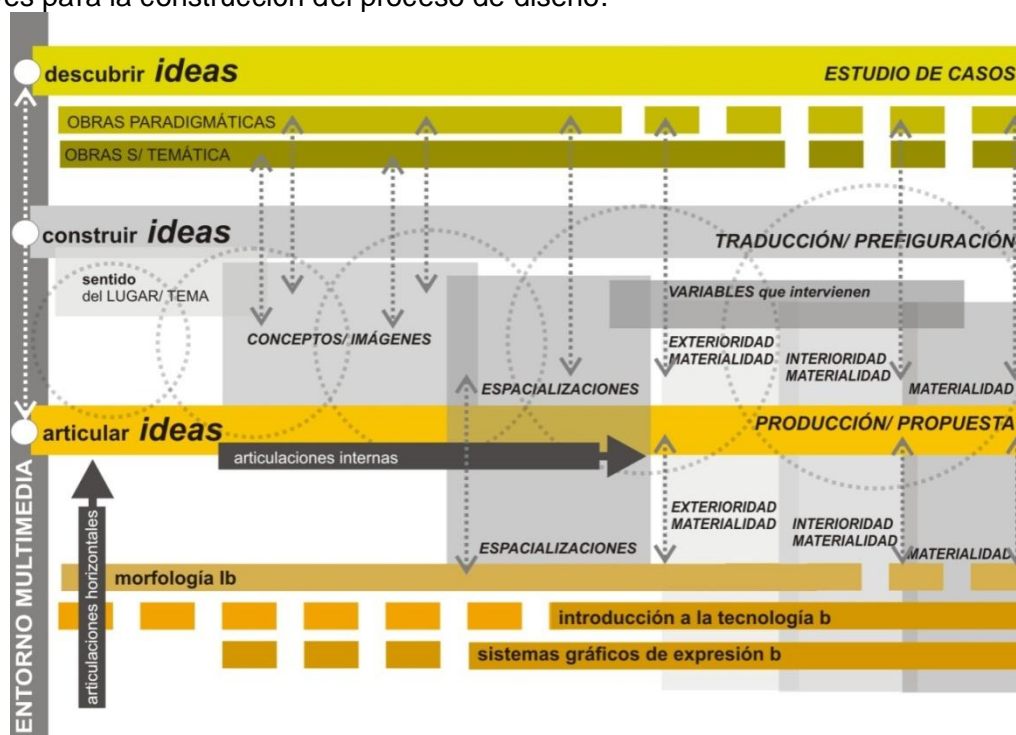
es para la construcción del proceso de diseño.

descubrir ideas

ESTUDIO DE CASOS

OBRAS PARADIGMÁTICAS

OBRAS S/ TEMÁTICA

construir ideas

TRADUCCIÓN/ PREFIGURACIÓN

sentido del LUGAR/ TEMA

VARIABLES que intervienen

CONCEPTOS/ IMÁGENES

EXTERIORIDAD MATERIALIDAD

INTERIORIDAD MATERIALIDAD

ESPACIALIZACIONES

MATERIALIDAD

articular ideas

PRODUCCIÓN/ PROPUESTA

articulaciones internas

EXTERIORIDAD MATERIALIDAD

INTERIORIDAD MATERIALIDAD

ESPACIALIZACIONES

MATERIALIDAD

morfología Ib

introducción a la tecnología b

sistemas gráficos de expresión b

articulaciones horizontales

ENTORNO MULTIMEDIA